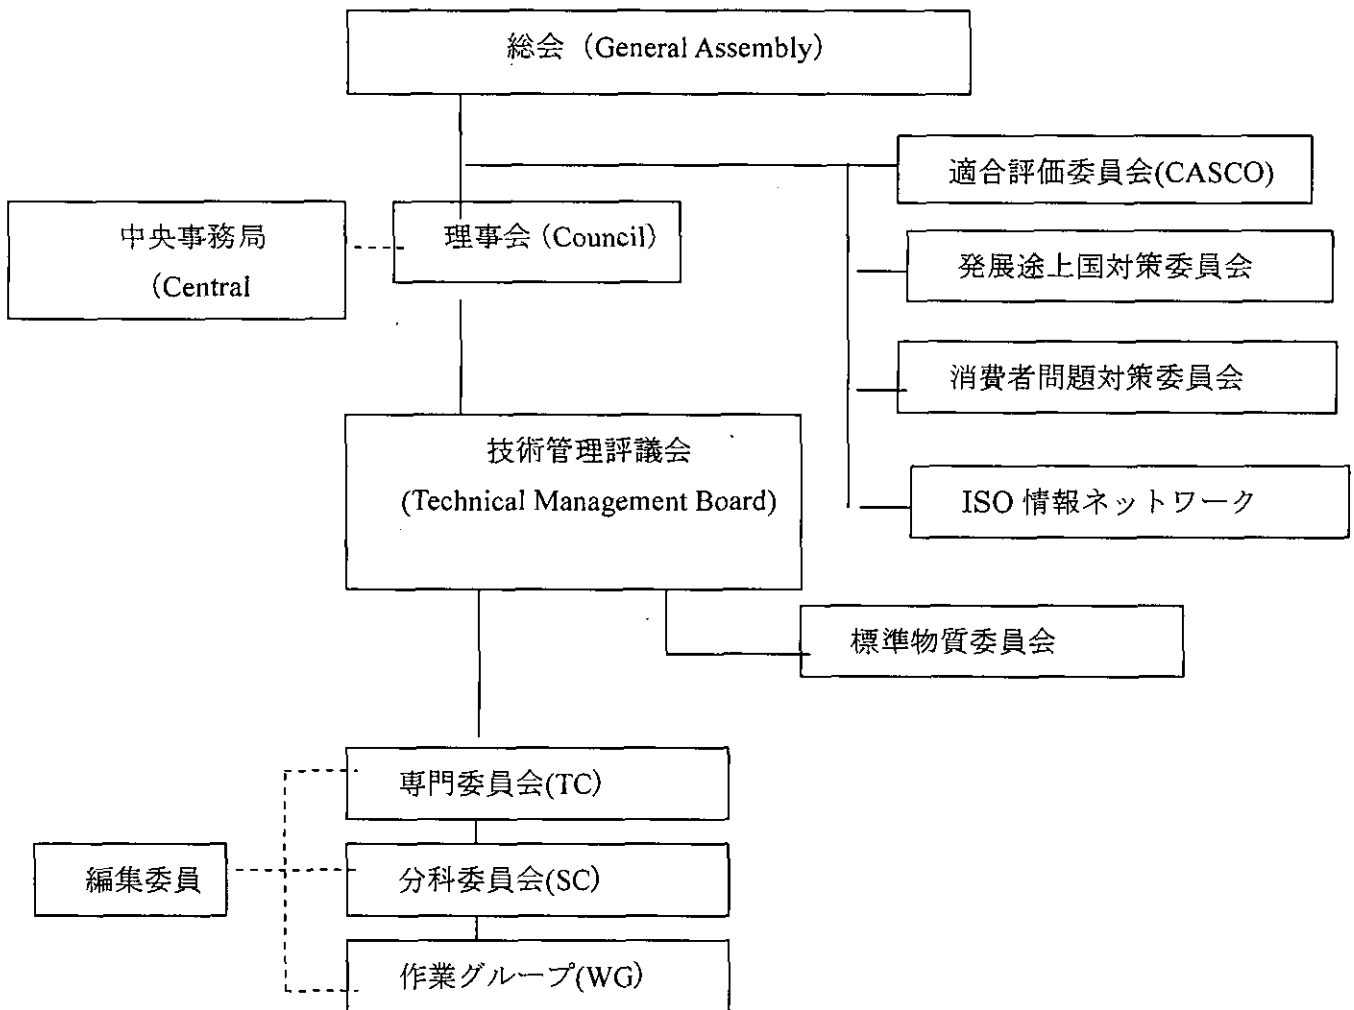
総会（General Assembly）

適合評価委員会(CASCO)

中央事務局
（Central

理事会（Council）

発展途上国対策委員会

消費者問題対策委員会

技術管理評議会
(Technical Management Board)

ISO 情報ネットワーク

標準物質委員会

専門委員会(TC)

編集委員

分科委員会(SC)

作業グループ(WG)